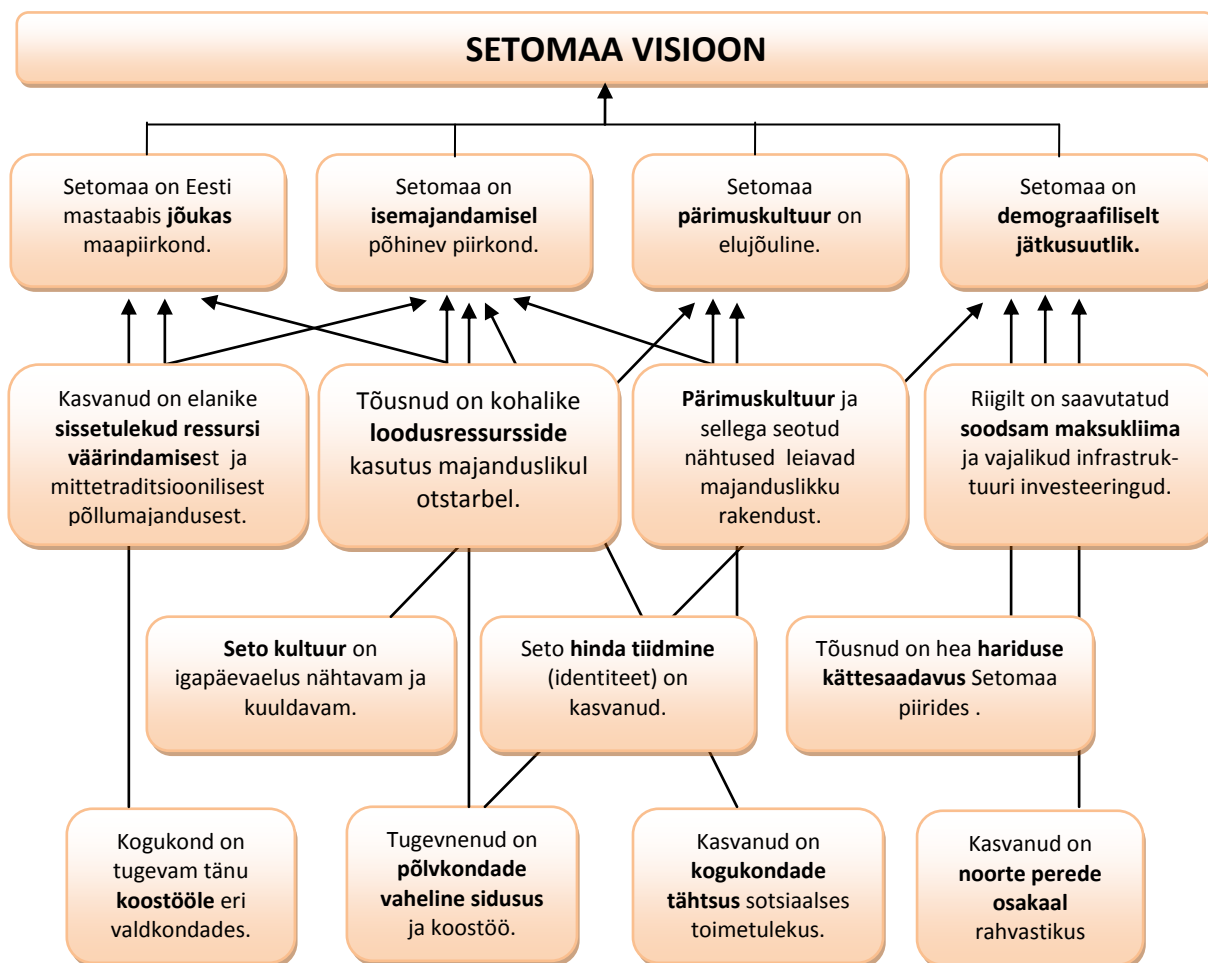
SETOMAA VISIOON

Setomaa on Eesti mastaabis jõukas maapiirkond.

Setomaa on isemajandamisel põhinev piirkond.

Setomaa pärimuskultuur on elujõuline.

Setomaa on demograafiliselt jätkusuutlik.

Kasvanud on elanike sissetulekud ressursi väärindamisest ja mittetraditsioonilisest põllumajandusest.

Tõusnud on kohalike loodusressursside kasutus majanduslikul otstarbel.

Pärimuskultuur ja sellega seotud nähtused leiavad majanduslikku rakendust.

Riigilt on saavutatud soodsam maksukliima ja vajalikud infrastruktuuri investeeringud.

Seto kultuur on igapäevaelus nähtavam ja kuuldavam.

Seto hinda tiidmine (identiteet) on kasvanud.

Tõusnud on hea hariduse kättesaadavus Setomaa piirides .

Kogukond on tugevam tänu koostööle eri valdkondades.

Tugevnenud on põlvkondade vaheline sidusus ja koostöö.

Kasvanud on kogukondade tähtsus sotsiaalses toimetulekus.

Kasvanud on noorte perede osakaal rahvastikus